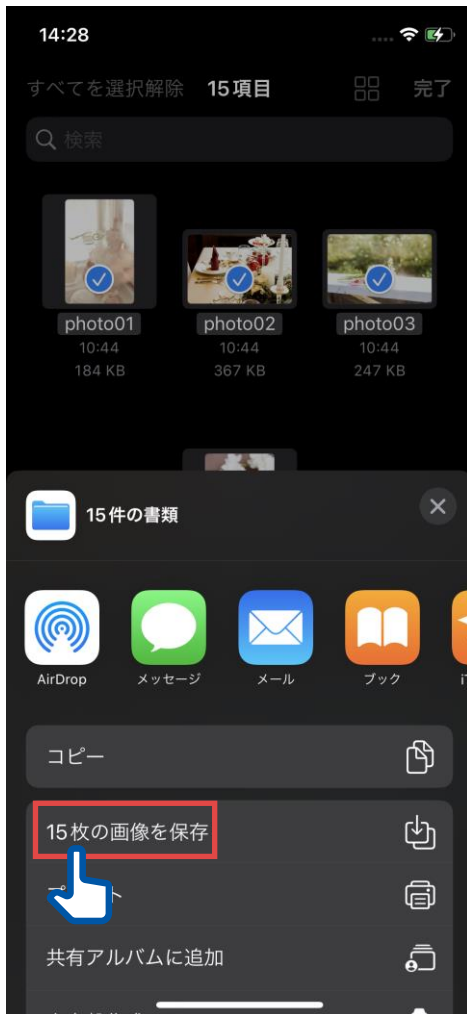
14:28

すべてを選択解除 15項目 完了

検索

photo01
10:44
184 KB

photo02
10:44
367 KB

photo03
10:44
247 KB

15件の書類

AirDrop
メッセージ
メール
ブック
iT

コピー

15枚の画像を保存

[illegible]ト

共有アルバムに追加

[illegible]